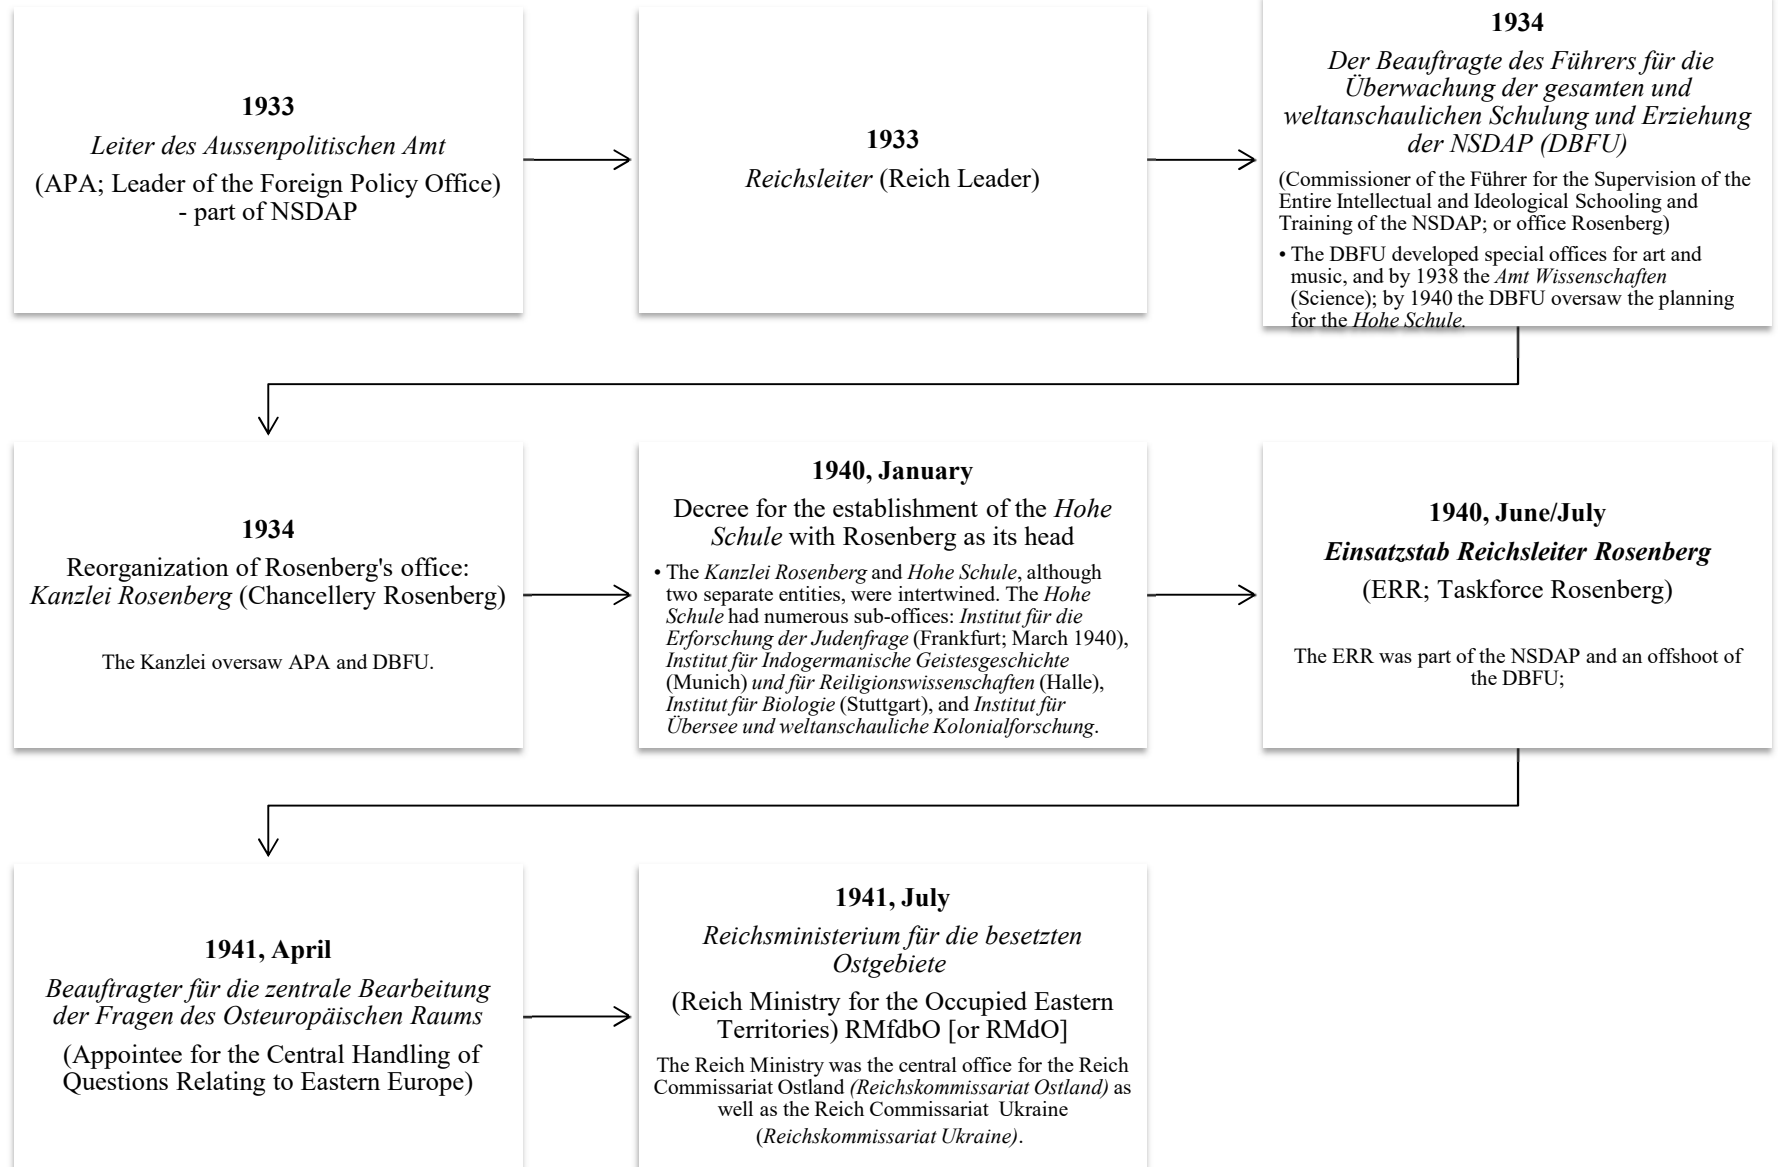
1933
Leiter des Aussenpolitischen Amt
(APA; Leader of the Foreign Policy Office) - part of NSDAP

1933
Reichsleiter (Reich Leader)

1934
Der Beauftragte des Führers für die Überwachung der gesamten und weltanschaulichen Schulung und Erziehung der NSDAP (DBFU)
(Commissioner of the Führer for the Supervision of the Entire Intellectual and Ideological Schooling and Training of the NSDAP; or office Rosenberg)
• The DBFU developed special offices for art and music, and by 1938 the Amt Wissenschaften (Science); by 1940 the DBFU oversaw the planning for the Hohe Schule.

1934
Reorganization of Rosenberg's office: Kanzlei Rosenberg (Chancellery Rosenberg)
The Kanzlei oversaw APA and DBFU.

1940, January
Decree for the establishment of the Hohe Schule with Rosenberg as its head
• The Kanzlei Rosenberg and Hohe Schule, although two separate entities, were intertwined. The Hohe Schule had numerous sub-offices: Institut für die Erforschung der Judenfrage (Frankfurt; March 1940), Institut für Indogermanische Geistesgeschichte (Munich) und für Reiligionswissenschaften (Halle), Institut für Biologie (Stuttgart), and Institut für Übersee und weltanschauliche Kolonialforschung.

1940, June/July
Einsatzstab Reichsleiter Rosenberg
(ERR; Taskforce Rosenberg)
The ERR was part of the NSDAP and an offshoot of the DBFU;

1941, April
Beauftragter für die zentrale Bearbeitung der Fragen des Osteuropäischen Raums
(Appointee for the Central Handling of Questions Relating to Eastern Europe)

1941, July
Reichsministerium für die besetzten Ostgebiete
(Reich Ministry for the Occupied Eastern Territories) RMfdbO [or RMdO]
The Reich Ministry was the central office for the Reich Commissariat Ostland (Reichskommissariat Ostland) as well as the Reich Commissariat Ukraine (Reichskommissariat Ukraine).